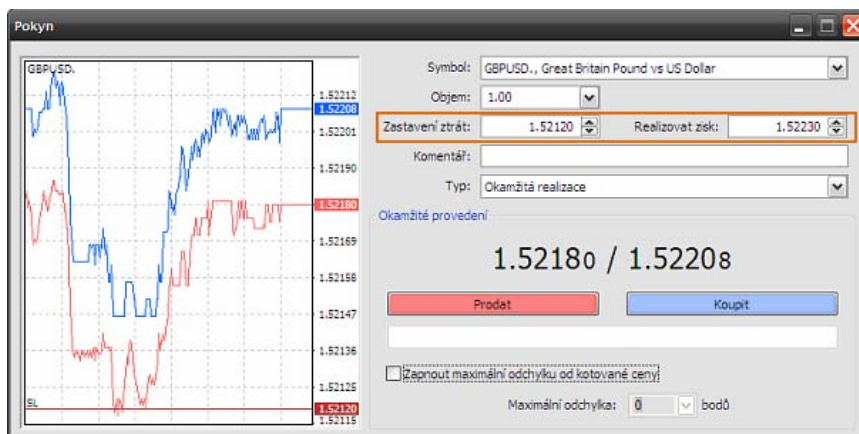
Pokyn

GBPUSD.

1.52212
1.52208
1.52201
1.52190
1.52180
1.52169
1.52158
1.52147
1.52136
1.52125
SL
1.52120
1.52115

Symbol: GBPUSD., Great Britain Pound vs US Dollar

Objem: 1.00

Zastavení ztrát: 1.52120

Realizovat zisk: 1.52230

Komentář:

Typ: Okamžitá realizace

Okamžité provedení

1.52180 / 1.52208

Prodat

Koupit

Zapnout maximální odchylku od kotované ceny

Maximální odchylka: 0 bodů